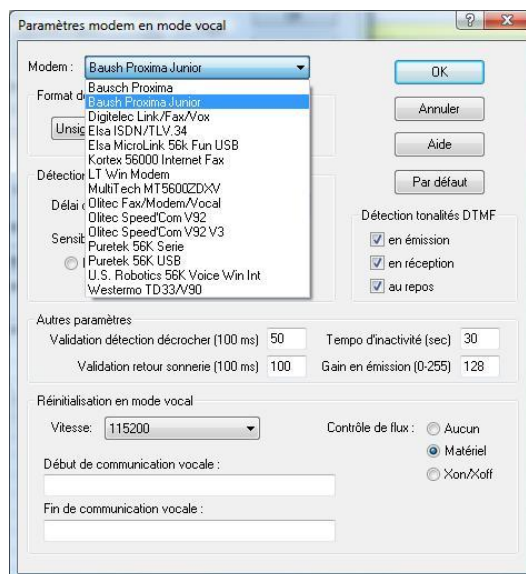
Paramètres modem en mode vocal

Modem : Baush Proxima Junior

Bausch Proxima
Baush Proxima Junior
Digitelec Link/Fax/Vox
Elsa ISDN/TLV.34
Elsa MicroLink 56k Fun USB
Kortex 56000 Internet Fax
LT Win Modem
MultiTech MT5600ZDXV
Olitec Fax/Modem/Vocal
Olitec Speed'Com V92
Olitec Speed'Com V92 V3
Puretek 56K Serie
Puretek 56K USB
U.S. Robotics 56K Voice Win Int
Westermo TD33/V90

Format d
Unsig
Détectio
Délai
Sensib

OK
Annuler
Aide
Par défaut

Détection tonalités DTMF
en émission
en réception
au repos

Autres paramètres
Validation détection décrocher (100 ms) 50
Tempo d'inactivité (sec) 30
Validation retour sonnerie (100 ms) 100
Gain en émission (0-255) 128

Réinitialisation en mode vocal
Vitesse : 115200
Contrôle de flux : Aucun
Matériel
Xon/Xoff
Début de communication vocale :
Fin de communication vocale :